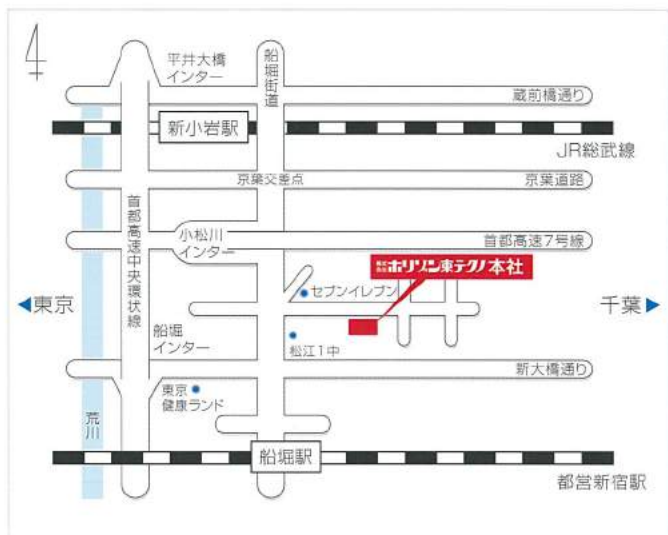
平井大橋インター

船堀街道

蔵前橋通り

新小岩駅

JR総武線

京葉交差点

京葉道路

首都高速中央環状線

小松川インター

首都高速7号線

株式会社ホリソン東テクノ本社

セブンイレブン

◀東京

千葉▶

船堀インター

松江1中

新大橋通り

東京健康ランド

荒川

船堀駅

都営新宿線